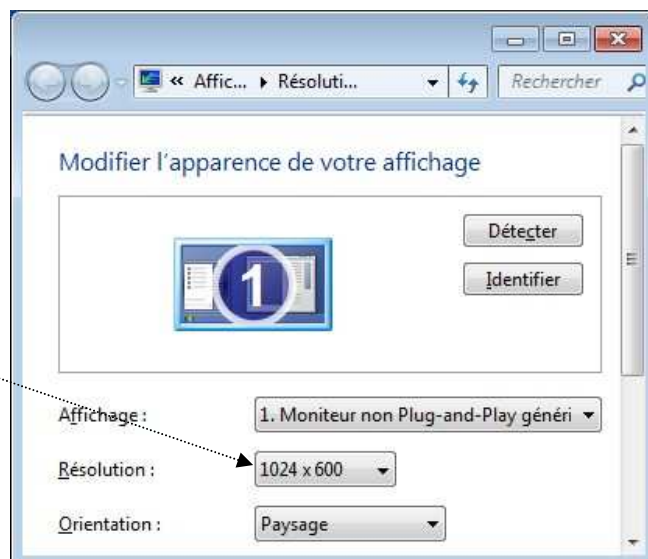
« Affic... ▸ Résoluti...

Rechercher

Modifier l'apparence de votre affichage

1

Détecter

Identifier

Affichage :
1. Moniteur non Plug-and-Play généri

Résolution :
1024 x 600

Orientation :
Paysage